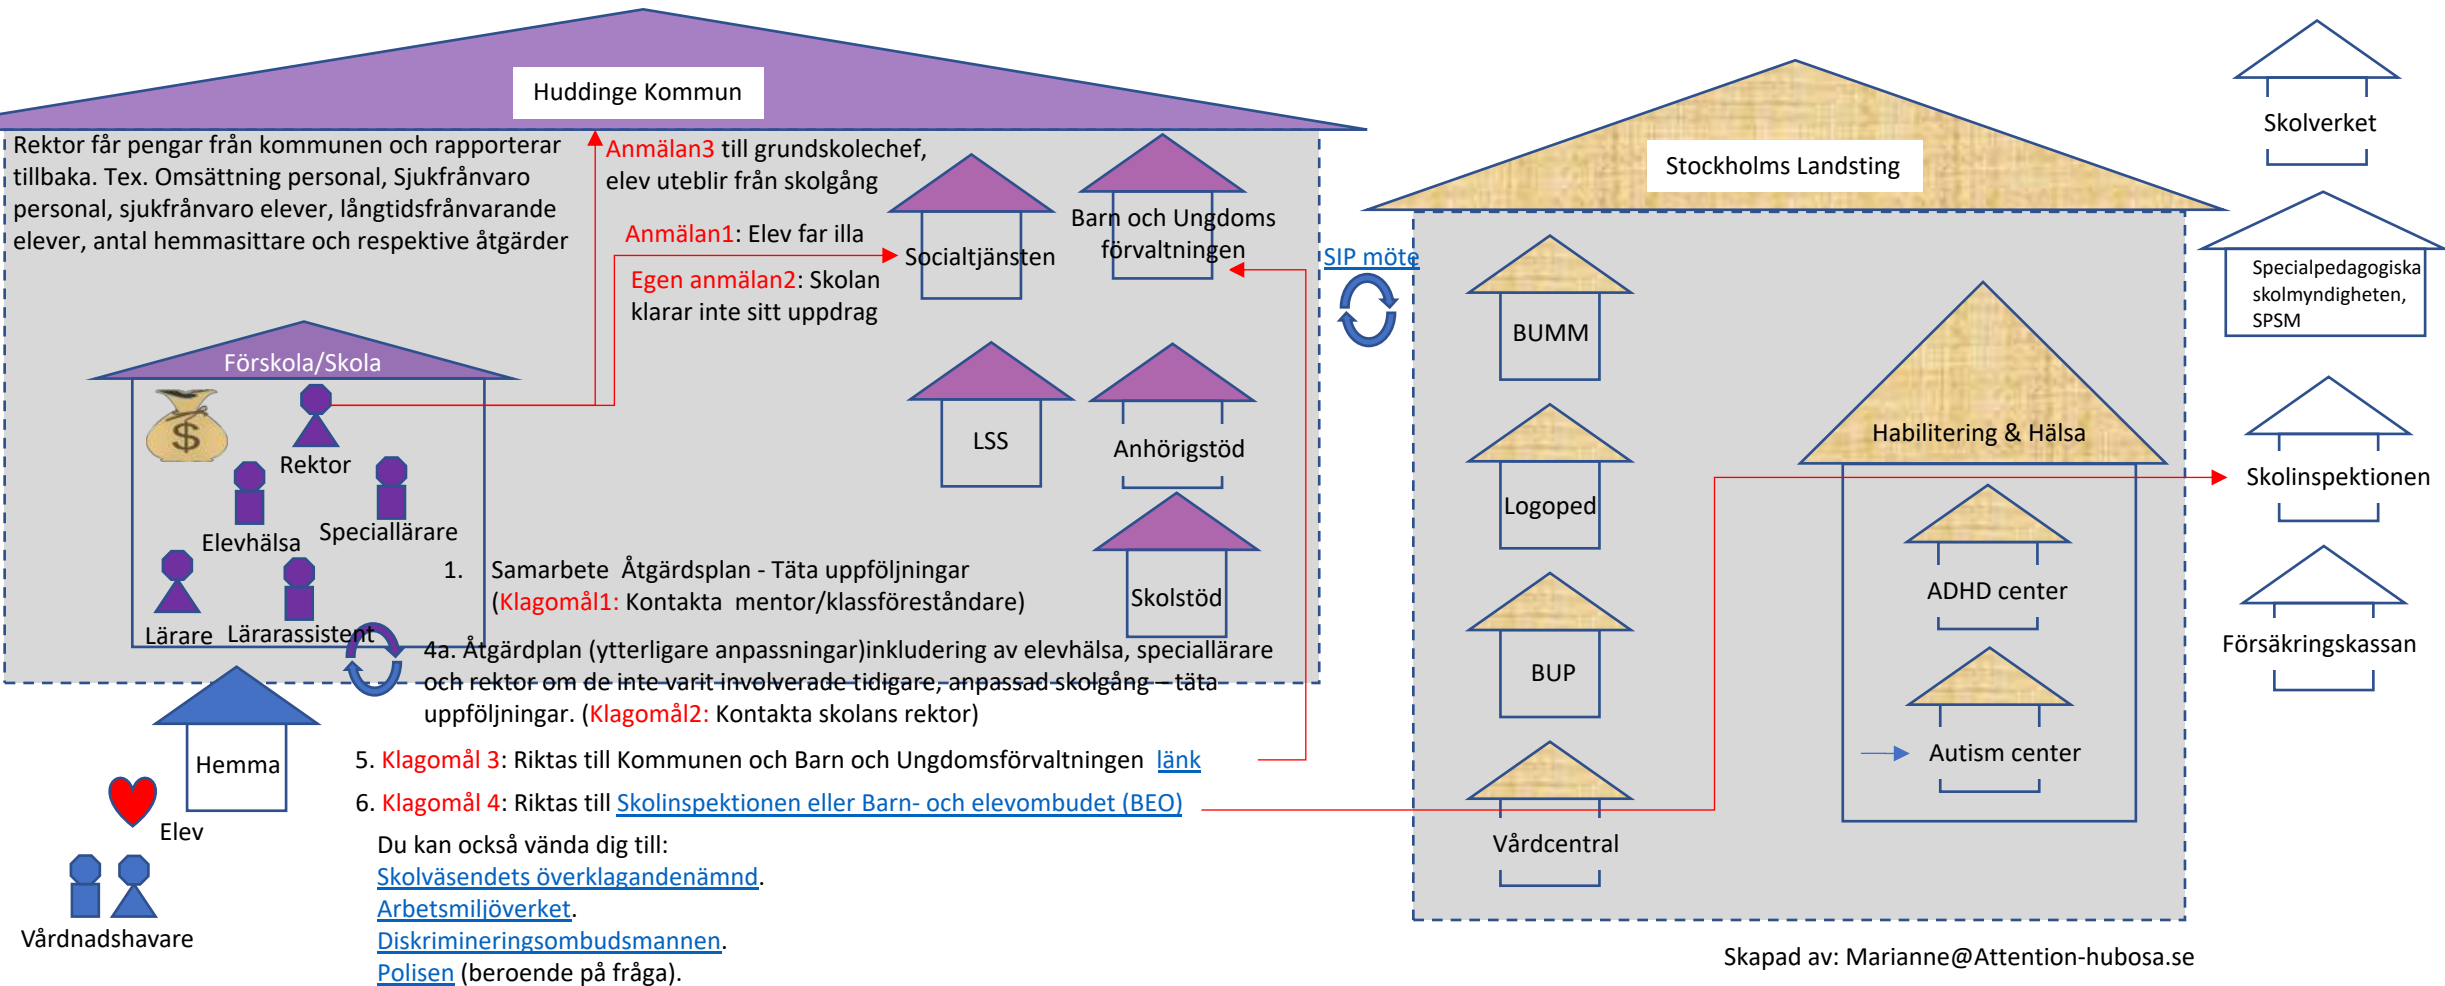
Huddinge Kommun

Rektor får pengar från kommunen och rapporterar tillbaka. Tex. Omsättning personal, Sjukfrånvaro personal, sjukfrånvaro elever, långtidsfrånvarande elever, antal hemmasittare och respektive åtgärder

Anmälan3 till grundskolechef, elev uteblir från skolgång

Anmälan1: Elev far illa

Egen anmälan2: Skolan klarar inte sitt uppdrag

Socialtjänsten

Barn och Ungdoms förvaltningen

LSS

Anhörigstöd

Skolstöd

Förskola/Skola

Rektor

Elevhälsa

Speciallärare

Lärare

Lärarassistent

1. Samarbete Åtgärdsplan - Täta uppföljningar (Klagomål1: Kontakta mentor/klassföreståndare)

4a. Åtgärdplan (ytterligare anpassningar)inkludering av elevhälsa, speciallärare och rektor om de inte varit involverade tidigare, anpassad skolgång – täta uppföljningar. (Klagomål2: Kontakta skolans rektor)

Hemma

Elev

Vårdnadshavare

5. Klagomål 3: Riktas till Kommunen och Barn och Ungdomsförvaltningen länk

6. Klagomål 4: Riktas till Skolinspektionen eller Barn- och elevombudet (BEO)

Du kan också vända dig till:
Skolväsendets överklagandenämnd.
Arbetsmiljöverket.
Diskrimineringsombudsmannen.
Polisen (beroende på fråga).

SIP möte

Stockholms Landsting

BUMM

Logoped

BUP

Vårdcentral

Habilitering & Hälsa

ADHD center

Autism center

Skolverket

Specialpedagogiska skolmyndigheten, SPSM

Skolinspektionen

Försäkringskassan

Skapad av: Marianne@Attention-hubosa.se